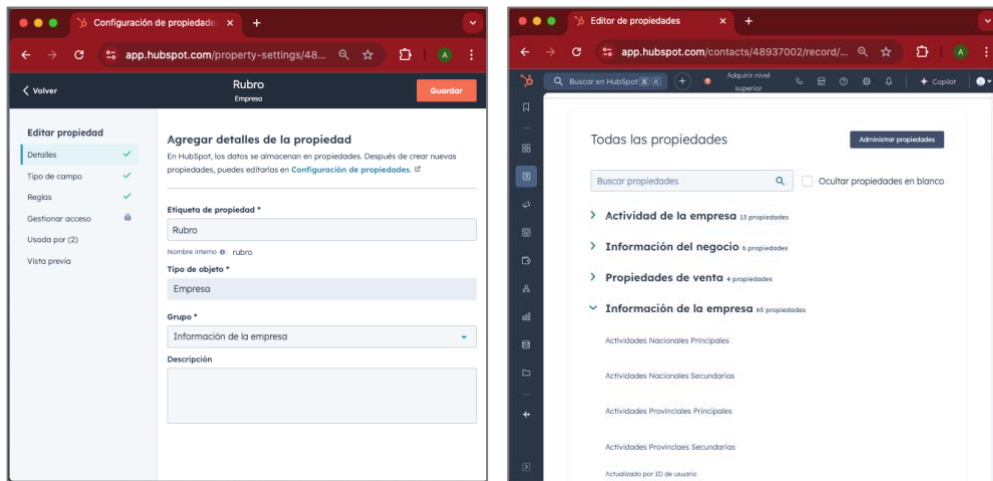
Configuración de propiedade ×
app.hubspot.com/property-settings/48...
A
Volver
Rubro
Empresa
Guardar

Editar propiedad
Detalles
Tipo de campo
Reglas
Gestionar acceso
Usada por (2)
Vista previa

Agregar detalles de la propiedad
En HubSpot, los datos se almacenan en propiedades. Después de crear nuevas propiedades, puedes editarlas en Configuración de propiedades.

Etiqueta de propiedad *
Rubro
Nombre interno: rubro
Tipo de objeto *
Empresa
Grupo *
Información de la empresa
Descripción

Editor de propiedades ×
app.hubspot.com/contacts/48937002/record/...
A
Buscar en HubSpot
Adquirir nivel superior
Copilot

Todas las propiedades
Administrar propiedades
Buscar propiedades
Ocultar propiedades en blanco
Actividad de la empresa 13 propiedades
Información del negocio 6 propiedades
Propiedades de venta 4 propiedades
Información de la empresa 65 propiedades
Actividades Nacionales Principales
Actividades Nacionales Secundarias
Actividades Provinciales Principales
Actividades Provinciaes Secundarias
Actualizado por ID de usuario